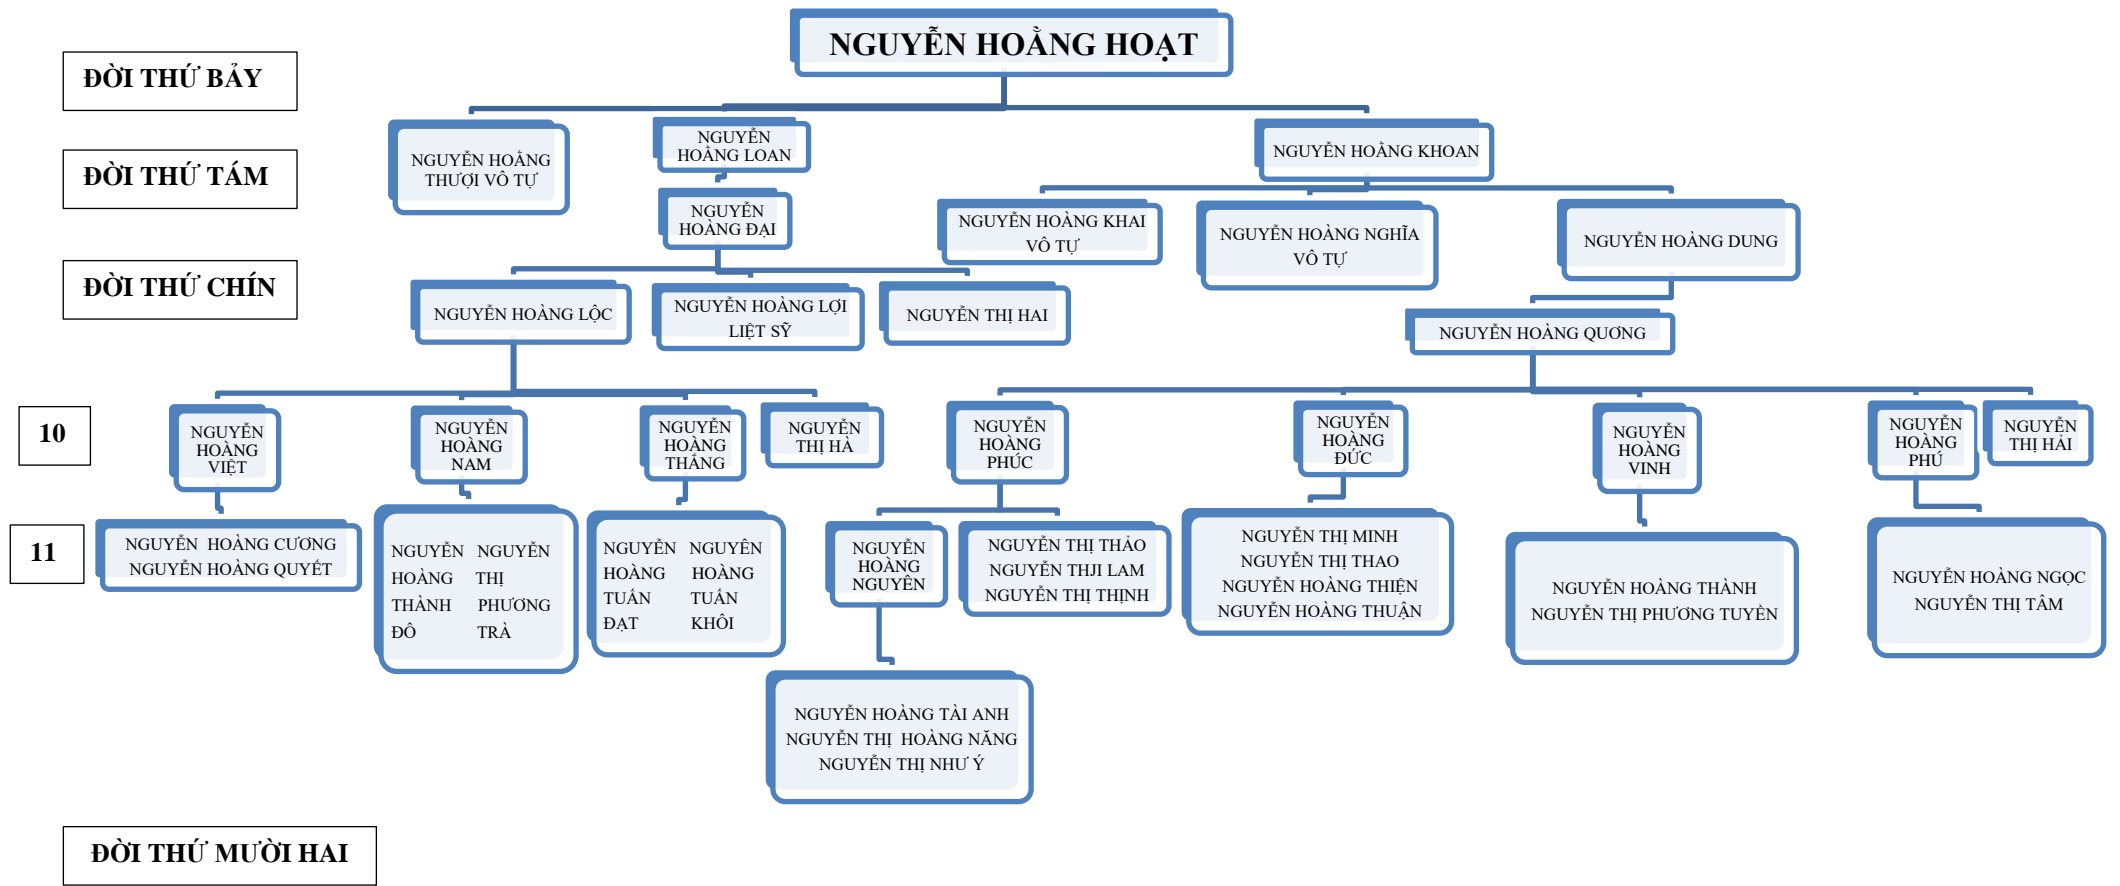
ĐỜI THỨ BẢY

NGUYỄN HOẰNG HOẠT

ĐỜI THỨ TÁM

NGUYỄN HOẰNG THUỢI VÔ TỰ

NGUYỄN HOẰNG LOAN

NGUYỄN HOẰNG KHOAN

NGUYỄN HOẰNG ĐẠI

NGUYỄN HOẰNG KHAI VÔ TỰ

NGUYỄN HOẰNG NGHĨA VÔ TỰ

NGUYỄN HOẰNG DUNG

ĐỜI THỨ CHÍN

NGUYỄN HOẰNG LỘC

NGUYỄN HOẰNG LỢI LIỆT SỸ

NGUYỄN THỊ HAI

NGUYỄN HOẰNG QUƠNG

10

NGUYỄN HOẰNG VIỆT

NGUYỄN HOẰNG NAM

NGUYỄN HOẰNG THẮNG

NGUYỄN THỊ HÀ

NGUYỄN HOẰNG PHÚC

NGUYỄN HOẰNG ĐỨC

NGUYỄN HOẰNG VINH

NGUYỄN HOẰNG PHÚ

NGUYỄN THỊ HẢI

11

NGUYỄN HOẰNG CƯƠNG
NGUYỄN HOẰNG QUYẾT

NGUYỄN HOẰNG THÀNH ĐÔ

NGUYỄN THỊ PHƯƠNG TRÀ

NGUYỄN HOẰNG TUẤN ĐẠT

NGUYỄN HOẰNG TUẤN KHÔI

NGUYỄN HOẰNG NGUYÊN

NGUYỄN THỊ THẢO
NGUYỄN THỊI LAM
NGUYỄN THỊ THỊNH

NGUYỄN THỊ MINH
NGUYỄN THỊ THẢO
NGUYỄN HOẰNG THIỆN
NGUYỄN HOẰNG THUẬN

NGUYỄN HOẰNG THÀNH
NGUYỄN THỊ PHƯƠNG TUYỀN

NGUYỄN HOẰNG NGỌC
NGUYỄN THỊ TÂM

NGUYỄN HOẰNG TÀI ANH
NGUYỄN THỊ HOẰNG NĂNG
NGUYỄN THỊ NHƯ Ý

ĐỜI THỨ MƯỜI HAI